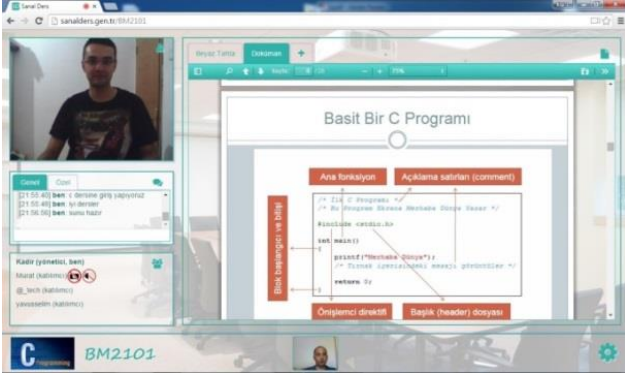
Sanal Ders

sanalders.gen.tr/BM2101

Beyaz Tahta Doküman +

75%

Basit Bir C Programı

Ana fonksiyon

Açıklama satırları (comment)

Blok başlangıcı ve bitişi

/* İlk C Programı */
/* Bu Program Ekrana Merhaba Dünya Yazar */

#include <stdio.h>

int main()
{
printf("Merhaba Dünya");
/* Tırnak içerisindeki mesajı yazdırır */

return 0;
}

Önişlemci direktifi

Başlık (header) dosyası

Genel Özel

[21:55:40] ben: il derse giriş yapıyoruz
[21:55:48] ben: işi dersleri
[21:56:56] ben: sunu hazır

Kadir (yönetici, ben)
Murat (katılımcı)
@_tech (katılımcı)
yavuzselim (katılımcı)

C Programming

BM2101